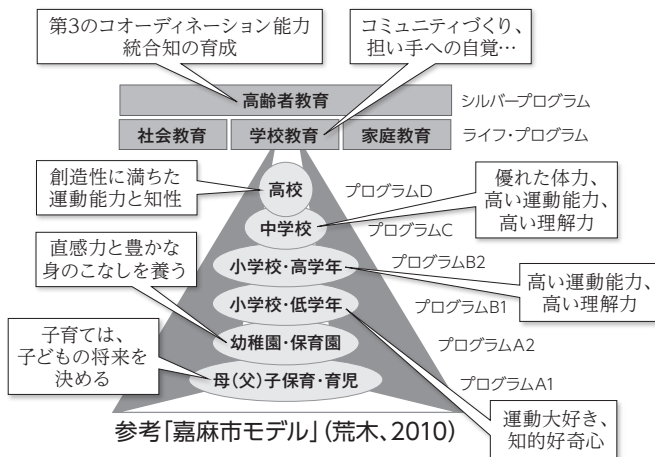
第3のコオーディネーション能力
統合知の育成

コミュニティづくり、
担い手への自覚…

高齢者教育　シルバープログラム

社会教育　学校教育　家庭教育　ライフ・プログラム

創造性に満ちた
運動能力と知性

高校　プログラムD

優れた体力、
高い運動能力、
高い理解力

中学校　プログラムC

直感力と豊かな
身のこなしを養う

小学校・高学年　プログラムB2

高い運動能力、
高い理解力

小学校・低学年　プログラムB1

子育ては、
子どもの将来を
決める

幼稚園・保育園　プログラムA2

母(父)子保育・育児　プログラムA1

参考「嘉麻市モデル」(荒木、2010)

運動大好き、
知的好奇心